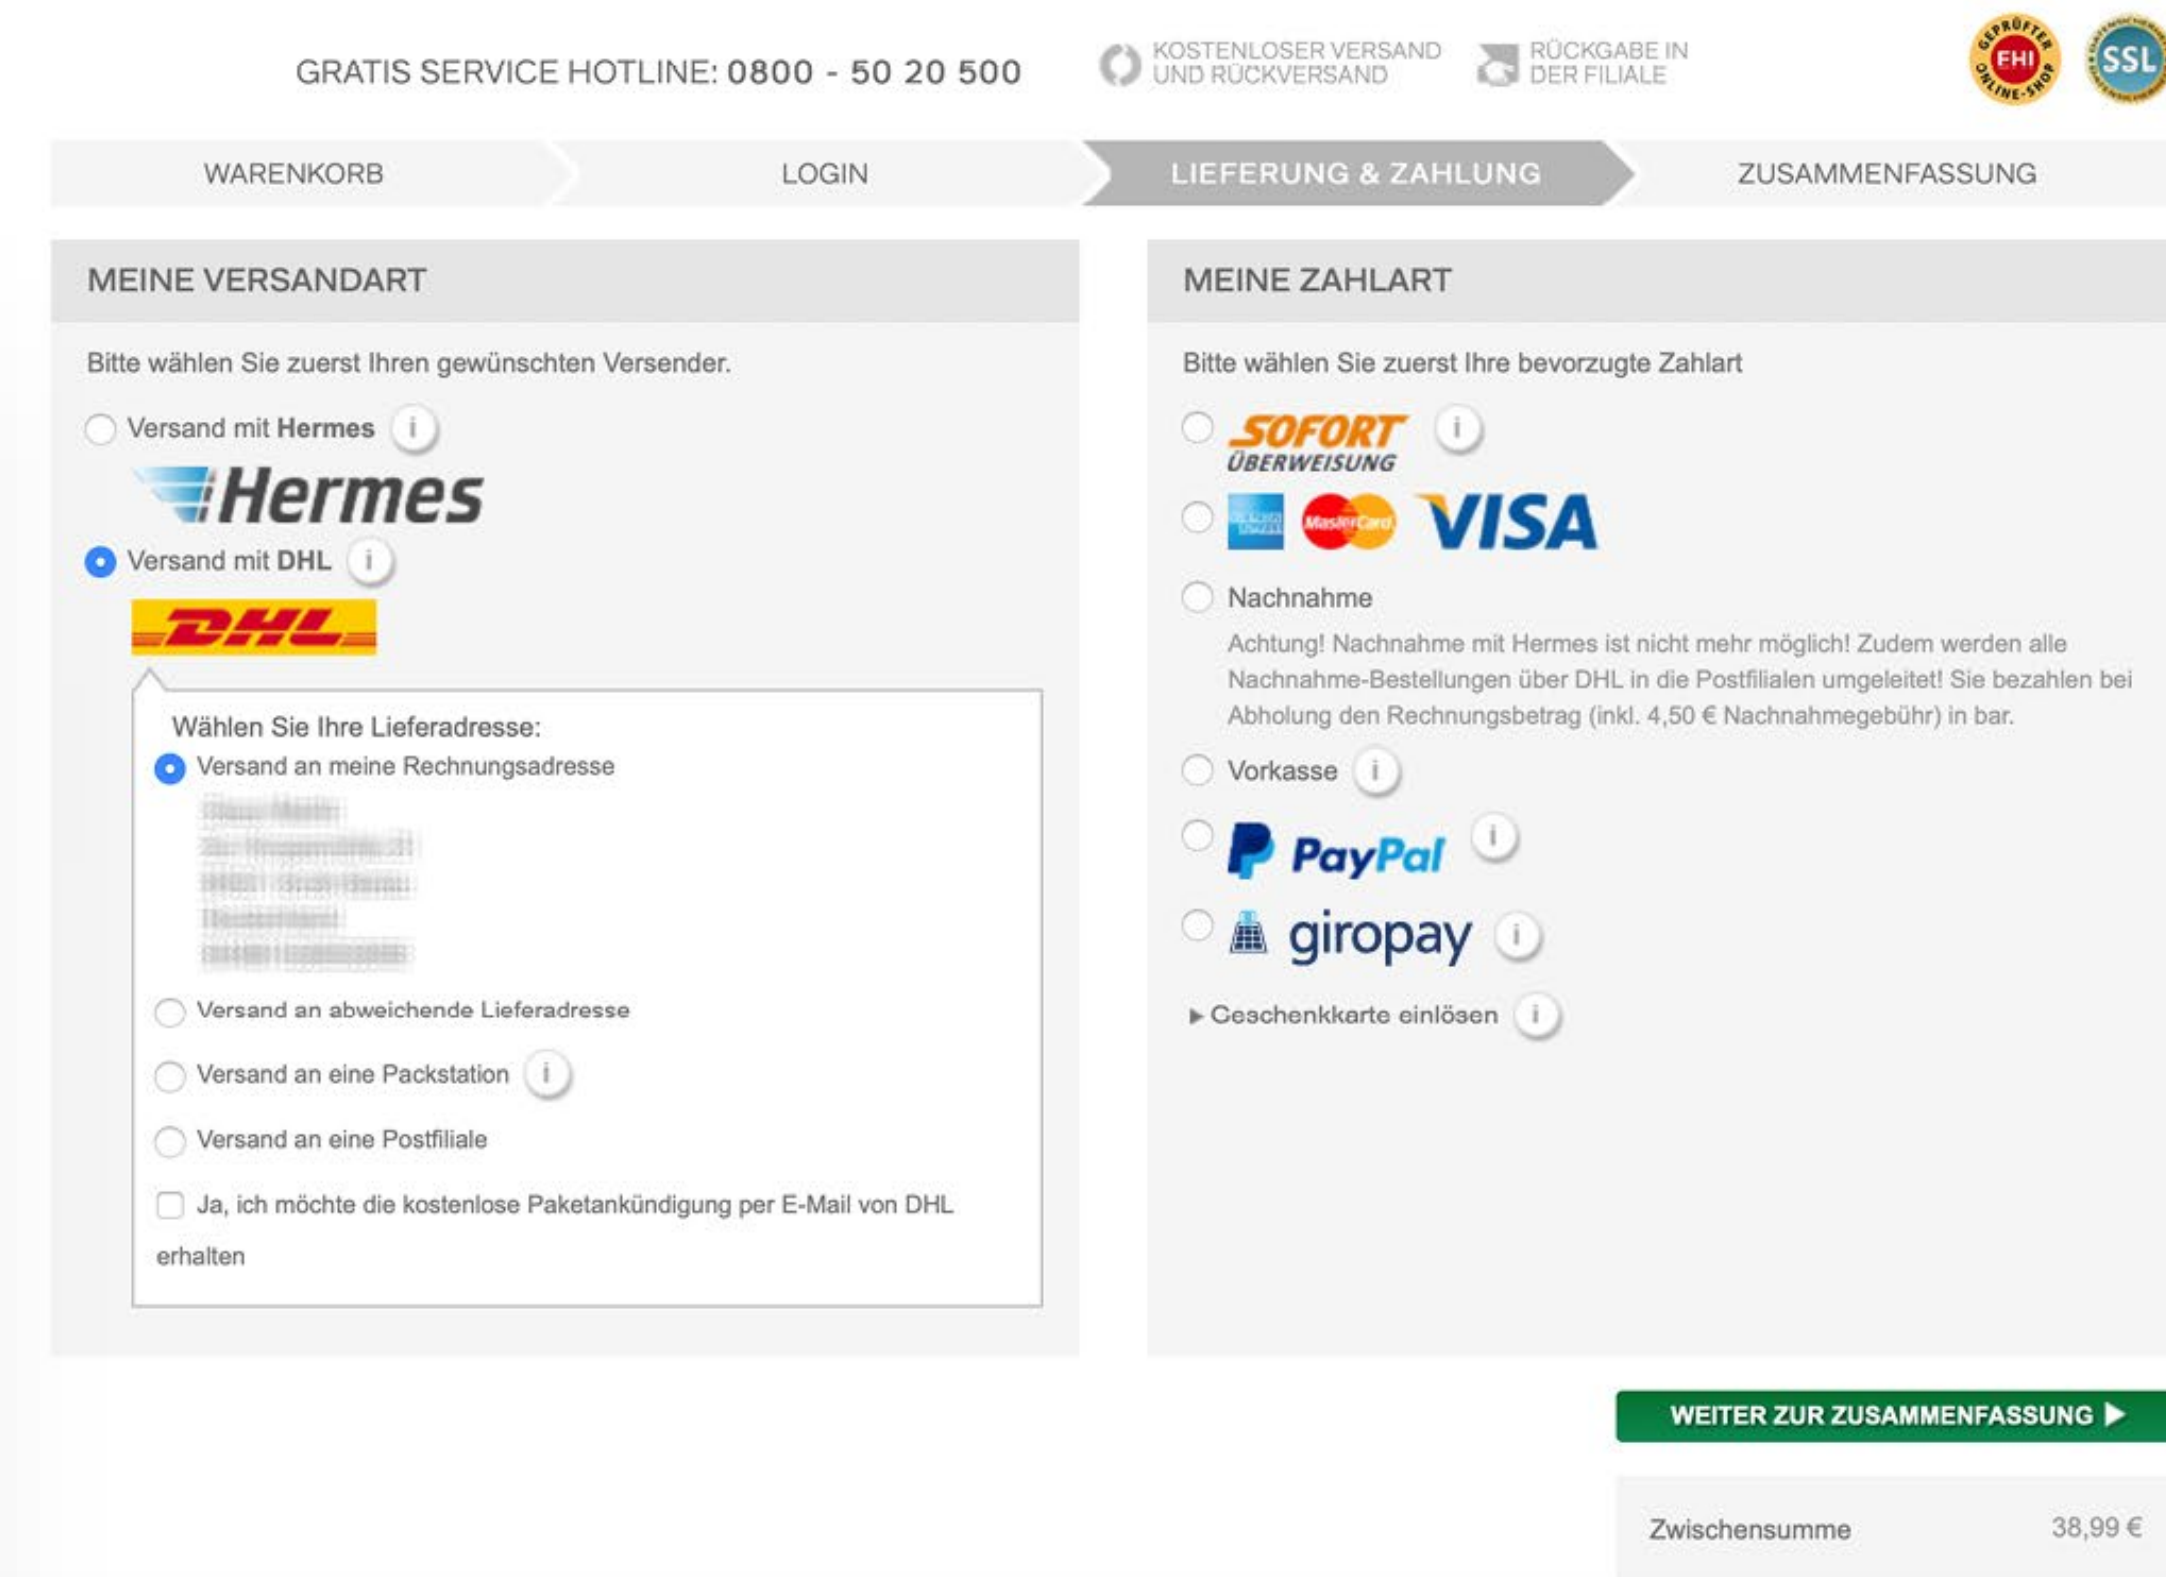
GRATIS SERVICE HOTLINE: 0800 - 50 20 500

KOSTENLOSER VERSAND UND RÜCKVERSAND

RÜCKGABE IN DER FILIALE

GEPRÜFTER ONLINE-SHOP FHI

SSL

WARENKORB

LOGIN

LIEFERUNG & ZAHLUNG

ZUSAMMENFASSUNG

MEINE VERSANDART

Bitte wählen Sie zuerst Ihren gewünschten Versender.

Versand mit Hermes i

Hermes

Versand mit DHL i

DHL

Wählen Sie Ihre Lieferadresse:

Versand an meine Rechnungsadresse

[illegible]

Versand an abweichende Lieferadresse

Versand an eine Packstation i

Versand an eine Postfiliale

Ja, ich möchte die kostenlose Paketankündigung per E-Mail von DHL erhalten

MEINE ZAHLART

Bitte wählen Sie zuerst Ihre bevorzugte Zahlart

SOFORT ÜBERWEISUNG i

MasterCard VISA

Nachnahme

Achtung! Nachnahme mit Hermes ist nicht mehr möglich! Zudem werden alle Nachnahme-Bestellungen über DHL in die Postfilialen umgeleitet! Sie bezahlen bei Abholung den Rechnungsbetrag (inkl. 4,50 € Nachnahmegebühr) in bar.

Vorkasse i

PayPal i

giropay i

Geschenkkarte einlösen i

WEITER ZUR ZUSAMMENFASSUNG

Zwischensumme 38,99 €